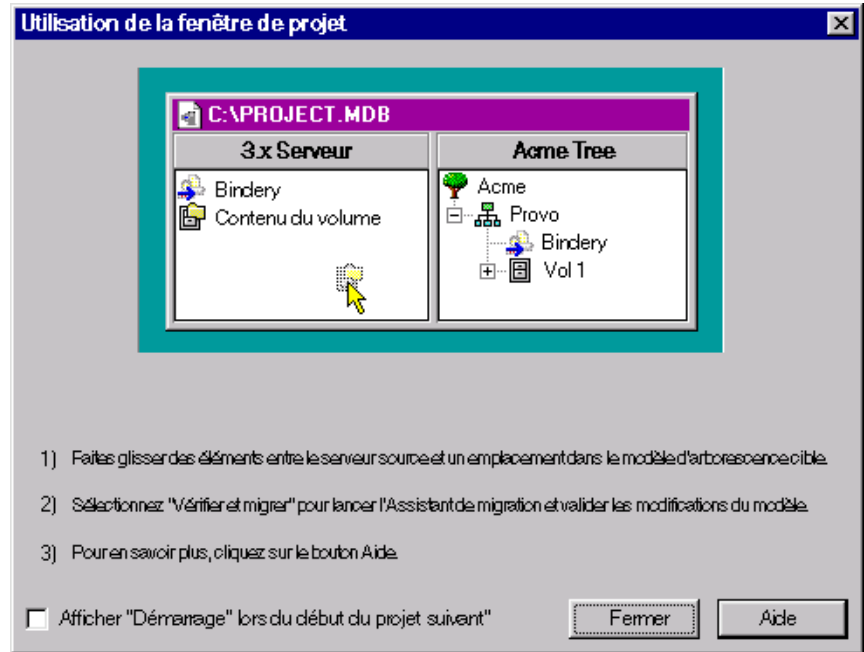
Utilisation de la fenêtre de projet

C:\PROJECT.MDB

| 3.x Serveur | Acme Tree |
|---|---|
| Bindery | Acme |
| Contenu du volume | Provo |
| | Bindery |
| | Vol 1 |

1) Faites glisser des éléments entre le serveur source et un emplacement dans le modèle d'arborescence cible.

2) Sélectionnez "Vérifier et migrer" pour lancer l'Assistant de migration et valider les modifications du modèle.

3) Pour en savoir plus, cliquez sur le bouton Aide.

Afficher "Démarrage" lors du début du projet suivant"

Fermer

Aide